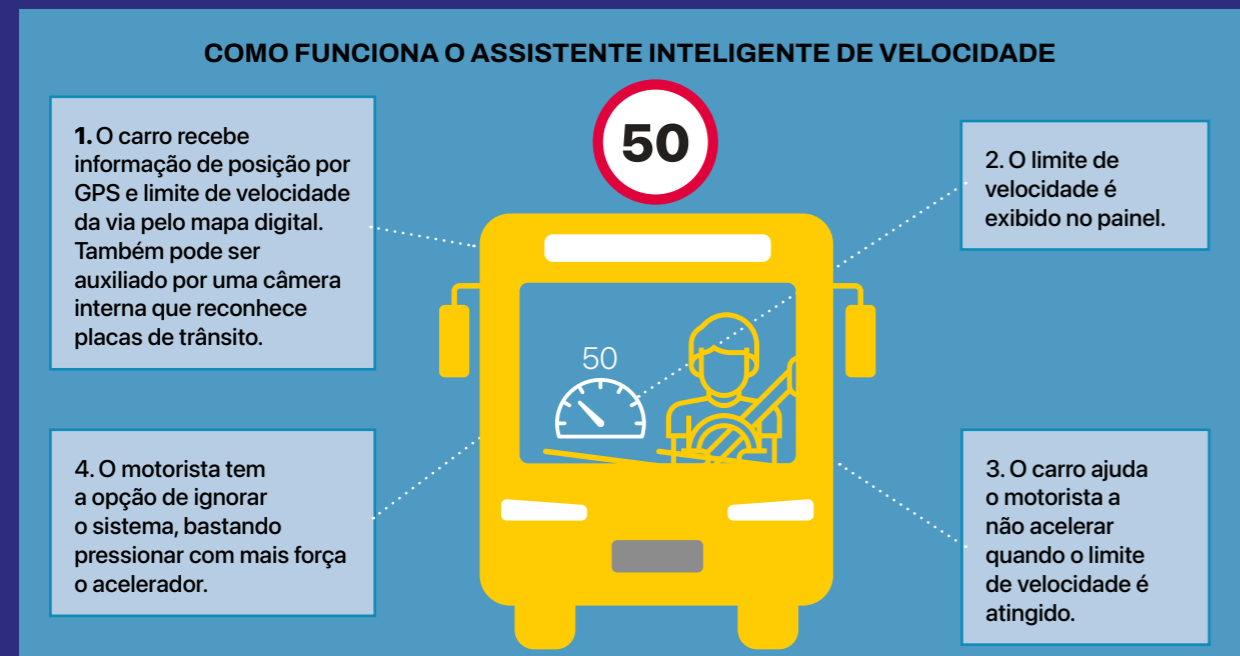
COMO FUNCIONA O ASSISTENTE INTELIGENTE DE VELOCIDADE

50

1. O carro recebe informação de posição por GPS e limite de velocidade da via pelo mapa digital. Também pode ser auxiliado por uma câmera interna que reconhece placas de trânsito.

2. O limite de velocidade é exibido no painel.

50

4. O motorista tem a opção de ignorar o sistema, bastando pressionar com mais força o acelerador.

3. O carro ajuda o motorista a não acelerar quando o limite de velocidade é atingido.